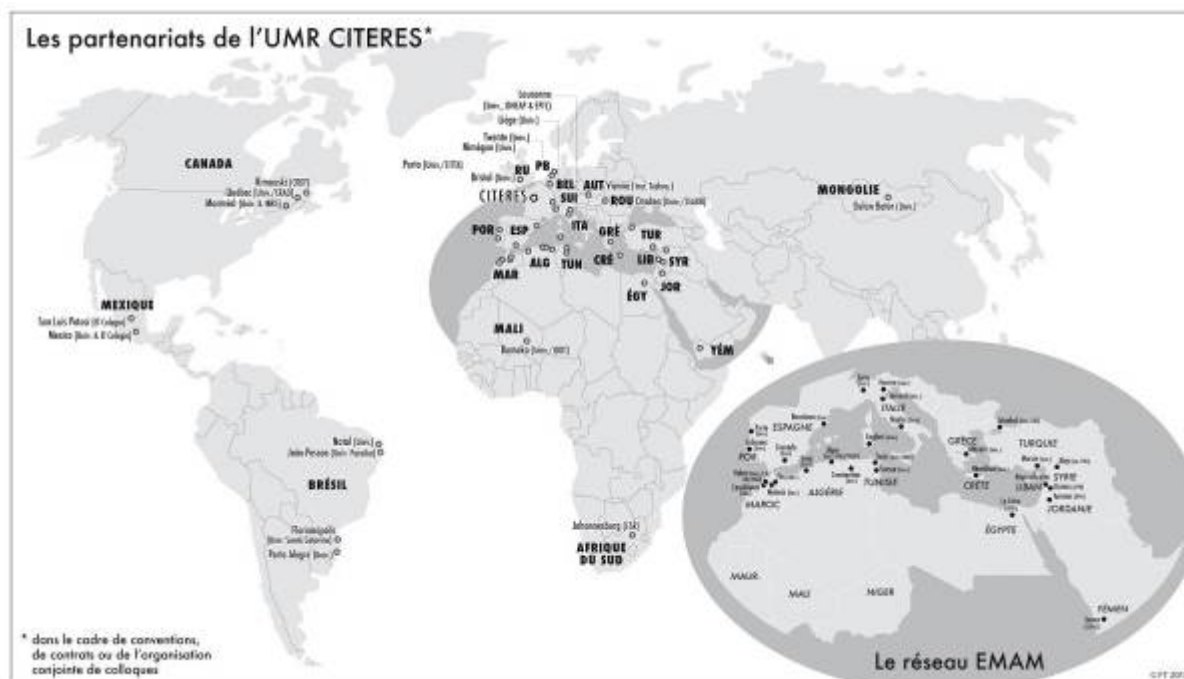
Les partenariats de l'UMR CITERES*

CANADA
Rimouski [UQT]
Québec [Univ./LAVAL]
Montréal [Univ. & INRS]

MEXIQUE
San Luis Potosi [El Colegio]
Mexico [Univ. & El Colegio]

BRÉSIL
Natal [Univ.]
João Pessoa [Univ. Paraíba]
Florianópolis [Univ. Santa Catarina]
Porto Alegre [Univ.]

Lausanne [Univ., IDHEAP & EPFL]
Liège [Univ.]
Twente [Univ.]
Nimègue [Univ.]
Porto [Univ./CITTA]
Bristol [Univ.]
RU
PB
BEL
AUT
Vienne [Inst. Techn.]
CITERES
SUI
ROU
Craiova [Univ./ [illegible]]
POR
ESP
ITA
GRÉ
TUR
ALG
TUN
CRÉ
LIB
SYR
MAR
ÉGY
JOR

MONGOLIE
Oulan Bator [Univ.]

MALI
Bamako [Univ./ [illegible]]

YÉM

Johannesburg [CSA]
AFRIQUE DU SUD

ESPAGNE
ITALIE
GRÈCE
TURQUIE
POR
SYRIE
LIBAN
ALGÉRIE
TUNISIE
CRÈTE
MAROC
JORDANIE
ÉGYPTE
MAUR.
MALI
NIGER
YÉMEN

Le réseau EMAM

* dans le cadre de conventions, de contrats ou de l'organisation conjointe de colloques

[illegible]